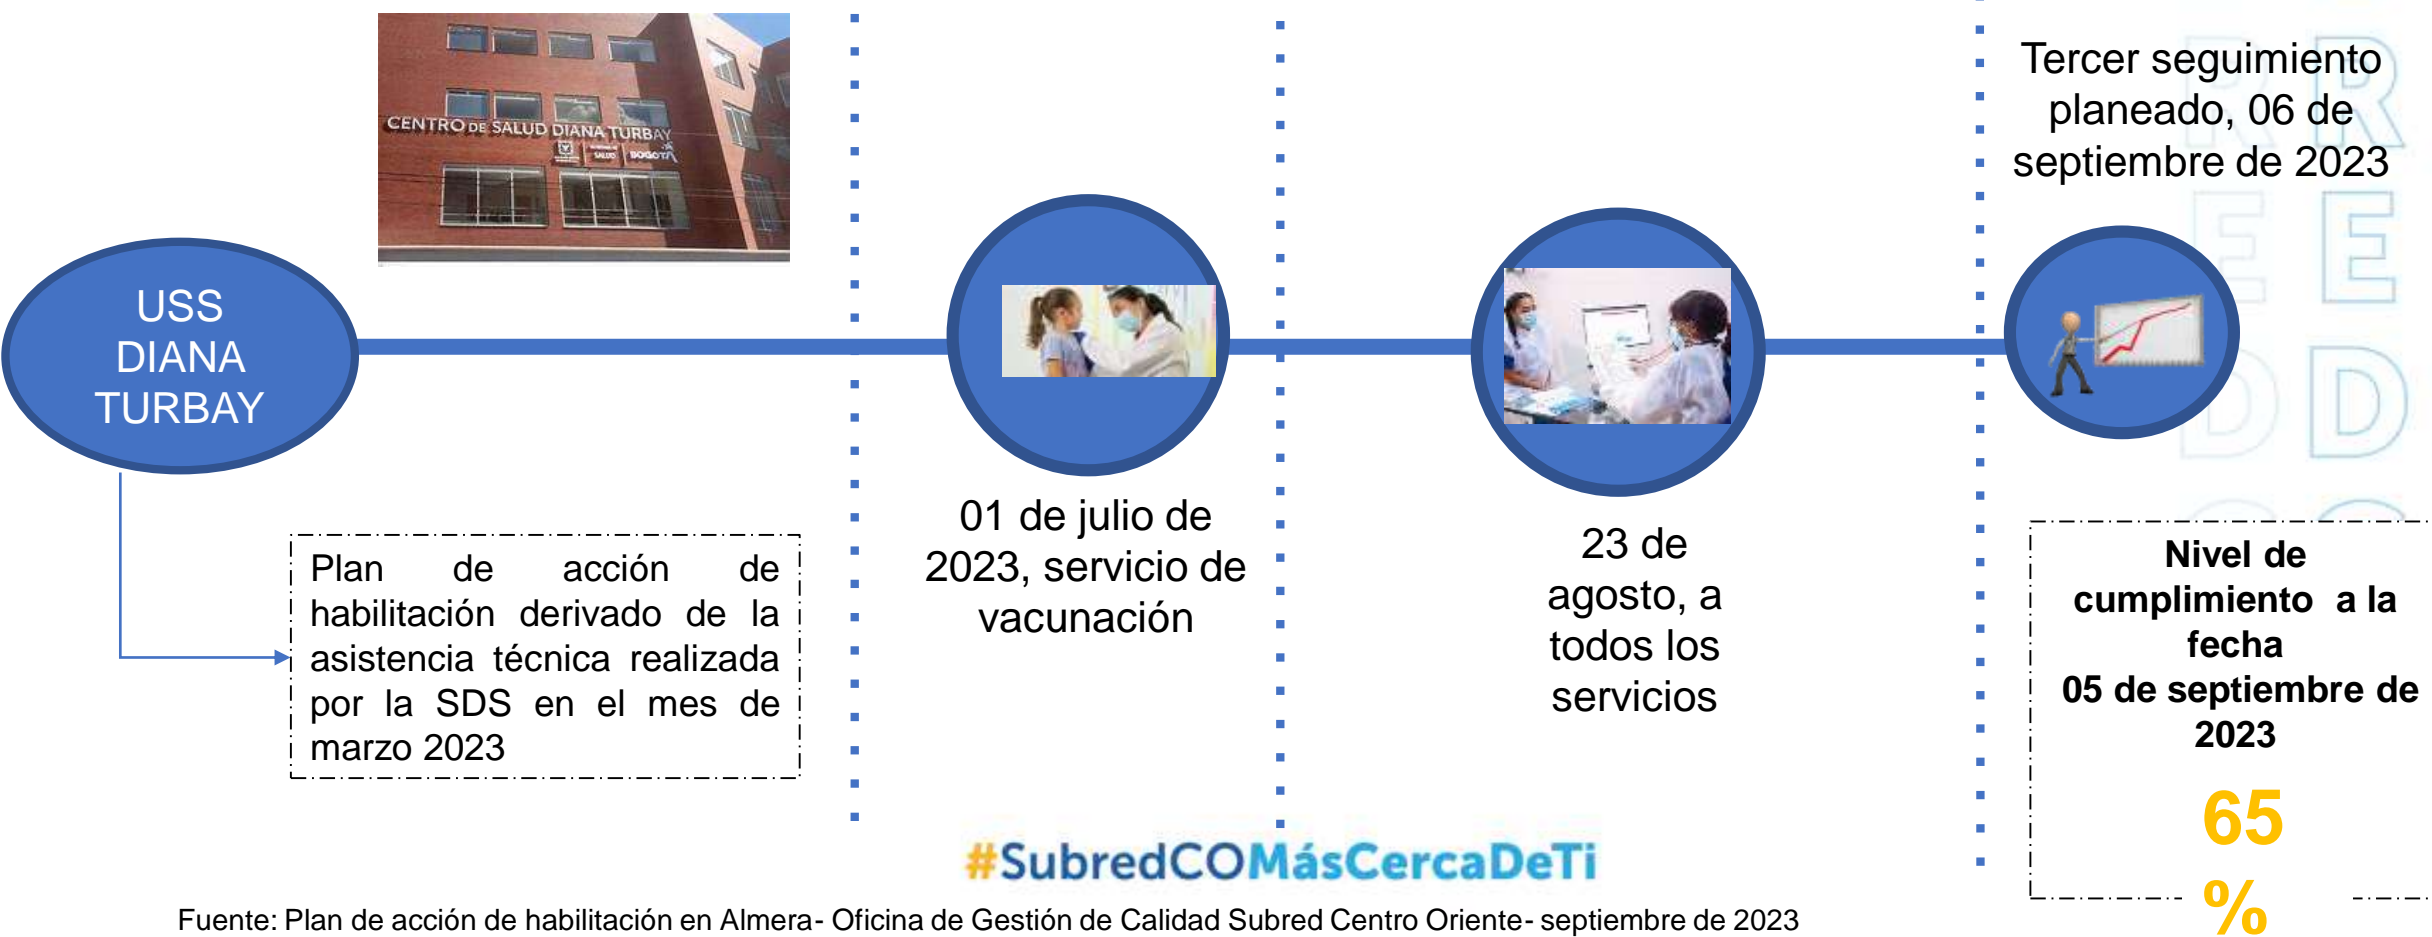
CENTRO DE SALUD DIANA TURBAY

USS DIANA TURBAY

Plan de acción de habilitación derivado de la asistencia técnica realizada por la SDS en el mes de marzo 2023

01 de julio de 2023, servicio de vacunación

23 de agosto, a todos los servicios

Tercer seguimiento planeado, 06 de septiembre de 2023

Nivel de cumplimiento a la fecha 05 de septiembre de 2023

65 %

#SubredCOMásCercaDeTi

Fuente: Plan de acción de habilitación en Almera- Oficina de Gestión de Calidad Subred Centro Oriente- septiembre de 2023